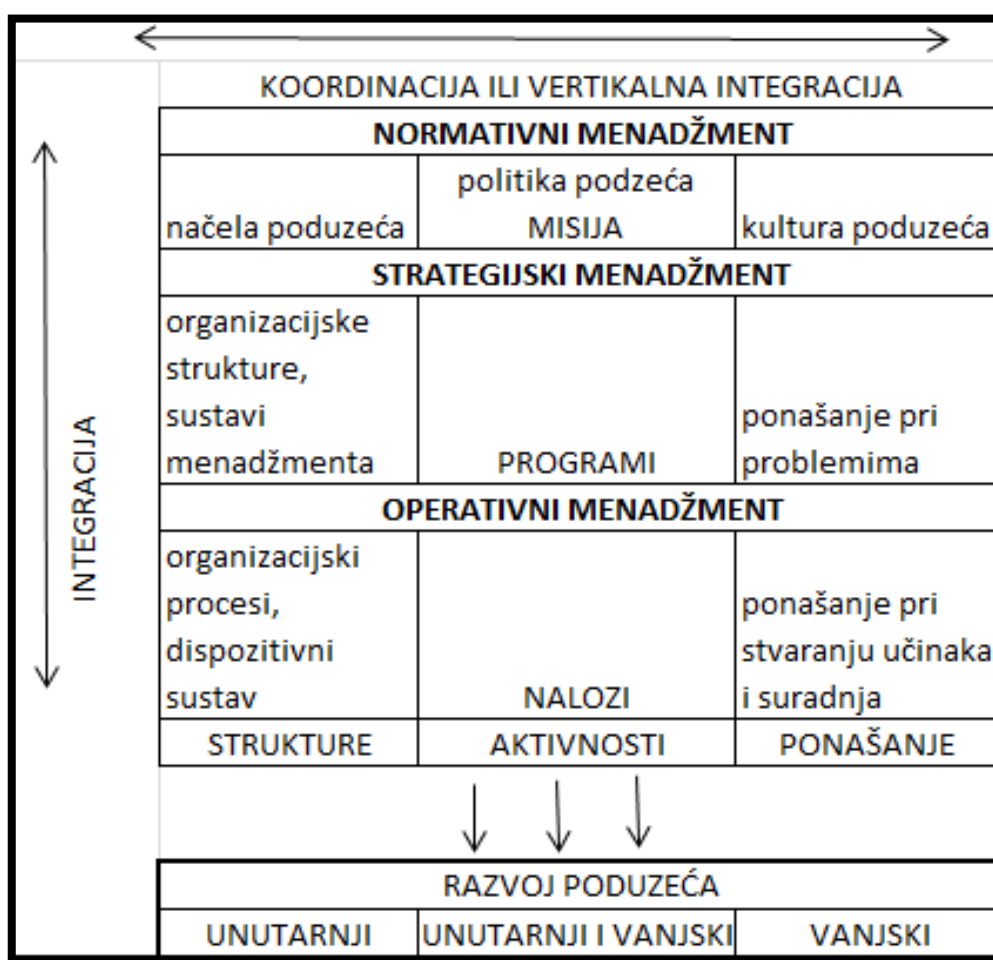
KOORDINACIJA ILI VERTIKALNA INTEGRACIJA

INTEGRACIJA

| NORMATIVNI MENADŽMENT | | |
|---|---|---|
| načela poduzeća | politika podzeća MISIJA | kultura poduzeća |
| STRATEGIJSKI MENADŽMENT | | |
| organizacijske strukture, sustavi menadžmenta | PROGRAMI | ponašanje pri problemima |
| OPERATIVNI MENADŽMENT | | |
| organizacijski procesi, dispozitivni sustav | NALOZI | ponašanje pri stvaranju učinaka i suradnja |
| STRUKTURE | AKTIVNOSTI | PONAŠANJE |

| RAZVOJ PODUZEĆA | | |
|---|---|---|
| UNUTARNJI | UNUTARNJI I VANJSKI | VANJSKI |